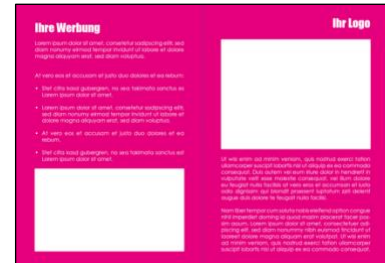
Ihre Werbung

Lorem ipsum dolor sit amet, consetetur sadipscing elitr, sed diam nonumy eirmod tempor invidunt ut labore et dolore magna aliquyam erat, sed diam voluptua.

At vero eos et accusam et justo duo dolores et ea rebum:

- Stet clita kasd gubergren, no sea takimata sanctus est Lorem ipsum dolor sit amet.
- Lorem ipsum dolor sit amet, consetetur sadipscing elitr, sed diam nonumy eirmod tempor invidunt ut labore et dolore magna aliquyam erat, sed diam voluptua.
- At vero eos et accusam et justo duo dolores et ea rebum.
- Stet clita kasd gubergren, no sea takimata sanctus est Lorem ipsum dolor sit amet.

Ihr Logo

Ut wisi enim ad minim veniam, quis nostrud exerci tation ullamcorper suscipit lobortis nisl ut aliquip ex ea commodo consequat. Duis autem vel eum iriure dolor in hendrerit in vulputate velit esse molestie consequat, vel illum dolore eu feugiat nulla facilisis at vero eros et accumsan et iusto odio dignissim qui blandit praesent luptatum zzril delenit augue duis dolore te feugait nulla facilisi.

Nam liber tempor cum soluta nobis eleifend option congue nihil imperdiet doming id quod mazim placerat facer possim assum. Lorem ipsum dolor sit amet, consectetuer adipiscing elit, sed diam nonummy nibh euismod tincidunt ut laoreet dolore magna aliquam erat volutpat. Ut wisi enim ad minim veniam, quis nostrud exerci tation ullamcorper suscipit lobortis nisl ut aliquip ex ea commodo consequat.